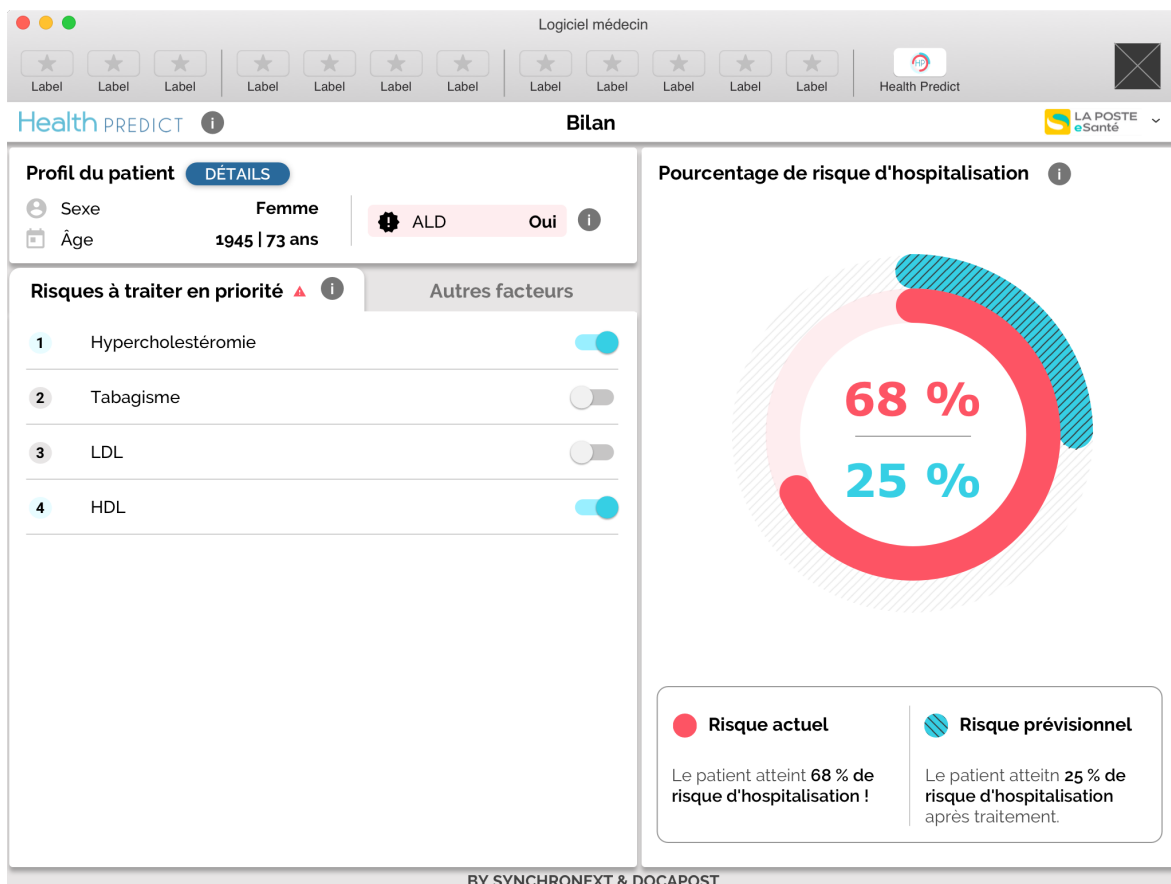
Logiciel médecin

Label Label Label Label Label Label Label Label Label Label Label Label

HP

Health Predict

Health PREDICT

Bilan

LA POSTE eSanté

Profil du patient DÉTAILS

Sexe Femme

Âge 1945 | 73 ans

ALD Oui

Risques à traiter en priorité

Autres facteurs

1 Hypercholestéromie

2 Tabagisme

3 LDL

4 HDL

Pourcentage de risque d'hospitalisation

68 %

25 %

Risque actuel

Le patient atteint 68 % de risque d'hospitalisation !

Risque prévisionnel

Le patient atteitn 25 % de risque d'hospitalisation après traitement.

BY SYNCHRONEXT & DOCAPOST